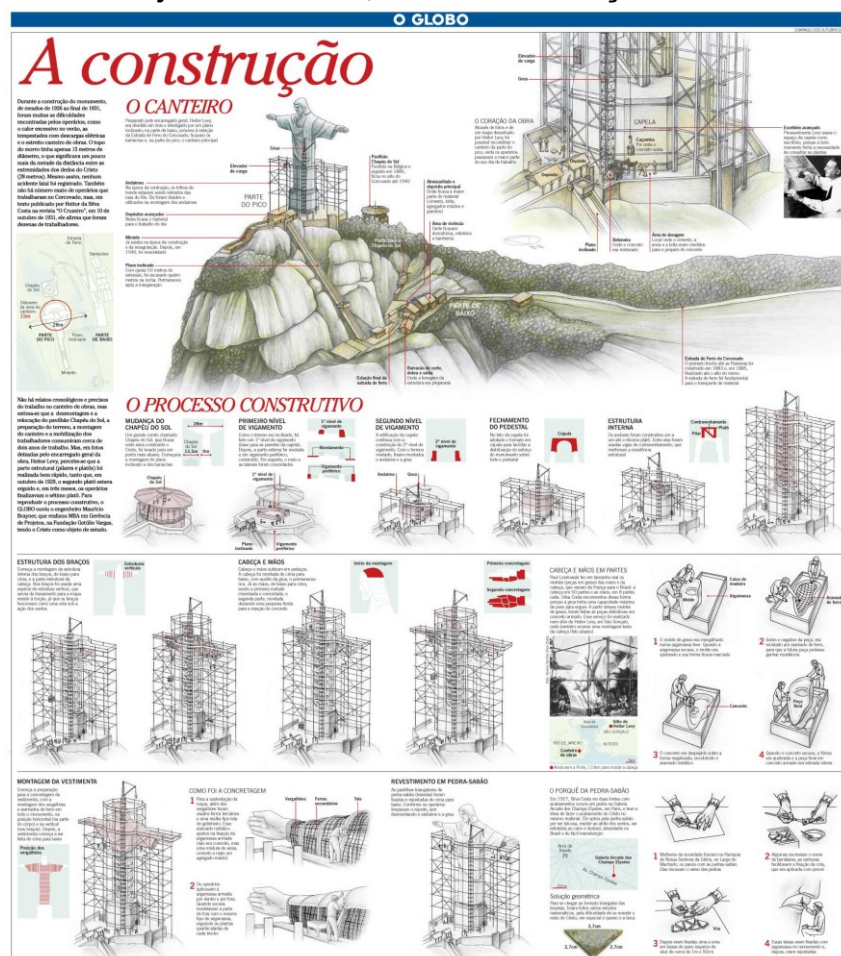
O GLOBO

A construção

Durante a construção do monumento, de meados de 1926 ao final de 1931, foram muitas as dificuldades encontradas pelos operários, como o calor excessivo no verão, as tempestades com descargas elétricas e o estreito canteiro de obras. O topo do morro tinha apenas 15 metros de diâmetro, o que significava um pouco mais da metade da distância entre as extremidades dos dedos do Cristo (28 metros). Mesmo assim, nenhum acidente fatal foi registrado. Também não há número exato de operários que trabalharam no Corcovado, mas, em texto publicado por Heitor da Silva Costa na revista "O Cruzeiro", em 10 de outubro de 1931, ele afirma que foram dezenas de trabalhadores.

O CANTEIRO

Elevador de carga

Grua

PARTE DO PICO

PARTE DE BAIXO

CAPELA

O CORAÇÃO DA OBRA

Escritório avançado

Plano inclinado

Estrada de Ferro do Corcovado

Estação final da estrada de ferro

28m

PARTE DO PICO

PARTE DE BAIXO

Não há relatos cronológicos e precisos do trabalho no canteiro de obras, mas estima-se que a desmontagem e a relocação do pavilhão Chapéu do Sol, a preparação do terreno, a montagem do canteiro e a mobilização dos trabalhadores consumiram cerca de dois anos de trabalho.

O PROCESSO CONSTRUTIVO

MUDANÇA DO CHAPÉU DO SOL

PRIMEIRO NÍVEL DE VIGAMENTO

SEGUNDO NÍVEL DE VIGAMENTO

FECHAMENTO DO PEDESTAL

ESTRUTURA INTERNA

ESTRUTURA DOS BRAÇOS

CABEÇA E MÃOS

CABEÇA E MÃOS EM PARTES

MONTAGEM DA VESTIMENTA

COMO FOI A CONCRETAGEM

REVESTIMENTO EM PEDRA-SABÃO

O PORQUÊ DA PEDRA-SABÃO

Solução geométrica

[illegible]